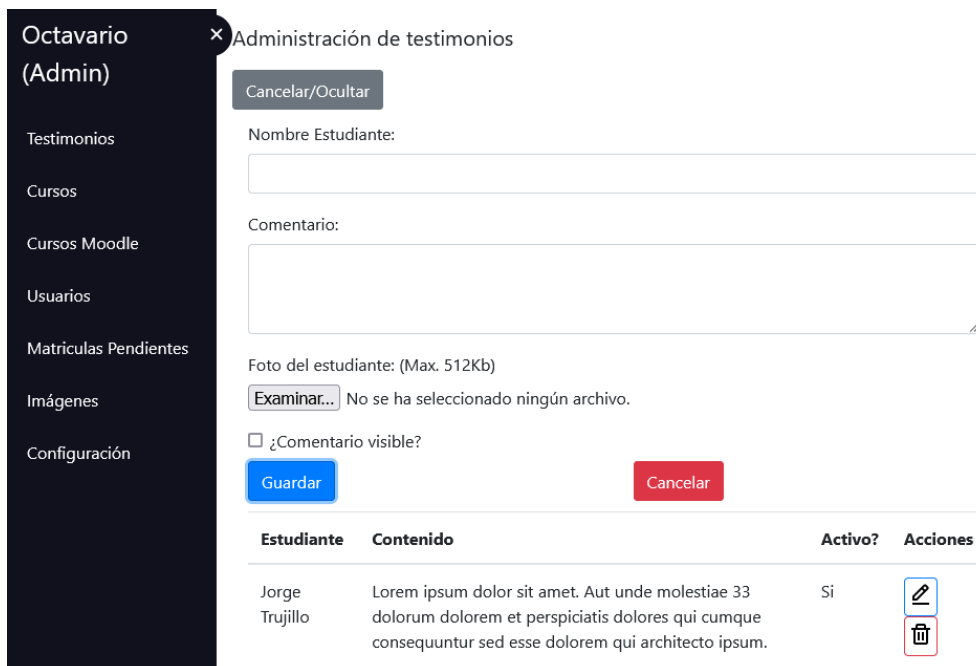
Octavario (Admin)

Testimonios

Cursos

Cursos Moodle

Usuarios

Matriculas Pendientes

Imágenes

Configuración

×

Administración de testimonios

Cancelar/Ocultar

Nombre Estudiante:

Comentario:

Foto del estudiante: (Max. 512Kb)

Examinar... No se ha seleccionado ningún archivo.

¿Comentario visible?

Guardar

Cancelar

| Estudiante | Contenido | Activo? | Acciones |
|---|---|---|---|
| Jorge Trujillo | Lorem ipsum dolor sit amet. Aut unde molestiae 33 dolorum dolorem et perspiciatis dolores qui cumque consequuntur sed esse dolorem qui architecto ipsum. | Si | |